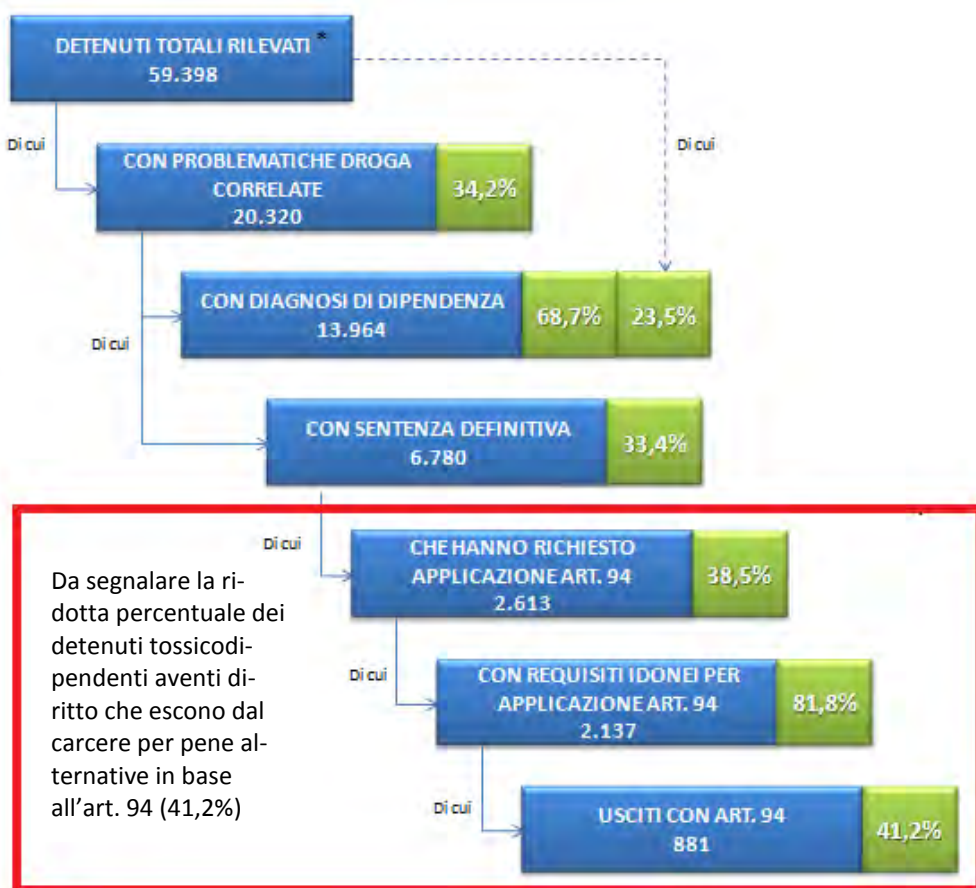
DETENUTI TOTALI RILEVATI *
59.398

Di cui

Di cui

CON PROBLEMATICHE DROGA CORRELATE
20.320

34,2%

Di cui

CON DIAGNOSI DI DIPENDENZA
13.964

68,7%

23,5%

CON SENTENZA DEFINITIVA
6.780

33,4%

Di cui

Da segnalare la ridotta percentuale dei detenuti tossicodipendenti aventi diritto che escono dal carcere per pene alternative in base all’art. 94 (41,2%)

CHE HANNO RICHIESTO APPLICAZIONE ART. 94
2.613

38,5%

Di cui

CON REQUISITI IDONEI PER APPLICAZIONE ART. 94
2.137

81,8%

Di cui

USCITI CON ART. 94
881

41,2%